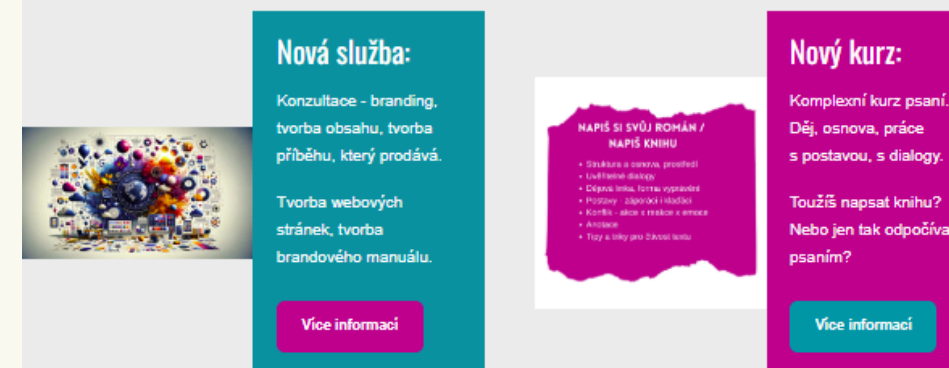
Nová služba:

Konzultace - branding, tvorba obsahu, tvorba příběhu, který prodává.

Tvorba webových stránek, tvorba brandového manuálu.

Více informací

NAPIŠ SI SVŮJ ROMÁN / NAPIŠ KNIHU

- Struktura a osnova, prostředí
- Uvěřitelné dialogy
- Dějová linka, forma vyprávění
- Postavy - záporáci i kladáci
- Konflik - akce x reakce x emoce
- Anotace
- Tipy a triky pro čitvost textu

Nový kurz:

Komplexní kurz psaní. Děj, osnova, práce s postavou, s dialogy.

Toužíš napsat knihu? Nebo jen tak odpočívat psaním?

Více informací